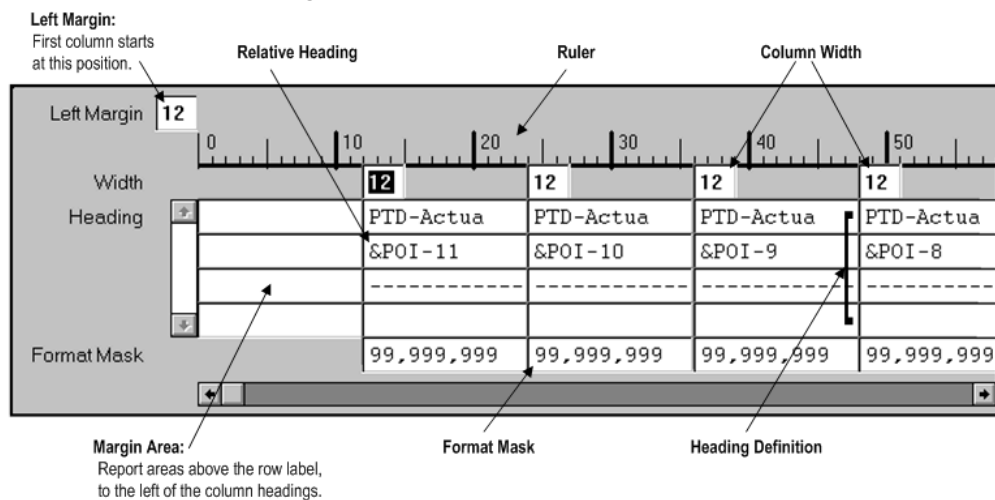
Left Margin:
First column starts at this position.

Relative Heading

Ruler

Column Width

Left Margin 12

0 10 20 30 40 50

Width

| 12 | 12 | 12 | 12 |
|---|---|---|---|

Heading

| PTD-Actua | PTD-Actua | PTD-Actua | PTD-Actua |
|---|---|---|---|
| &POI-11 | &POI-10 | &POI-9 | &POI-8 |
| ------------ | ------------ | ------------ | ------------ |

Format Mask

| 99,999,999 | 99,999,999 | 99,999,999 | 99,999,999 |
|---|---|---|---|

Margin Area:
Report areas above the row label, to the left of the column headings.

Format Mask

Heading Definition